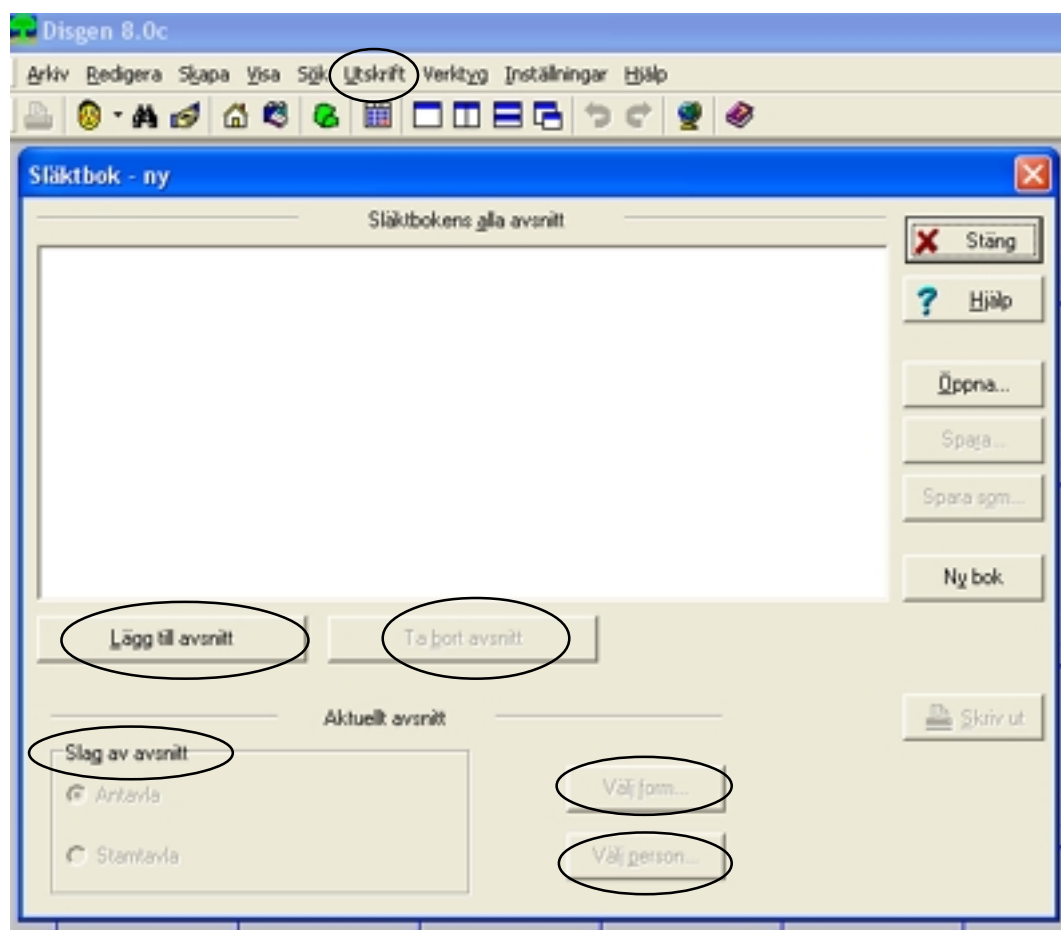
Disgen 8.0c

Arkiv Redigera Skapa Visa Sök Utskrift Verktyg Inställningar Hjälp

Släktbok - ny

Släktbokens alla avsnitt

Stäng

Hjälp

Öppna...

Spara...

Spara som...

Ny bok

Lägg till avsnitt

Ta bort avsnitt

Aktuellt avsnitt

Skriv ut

Slag av avsnitt

Antavla

Stamtavla

Välj form...

Välj person...